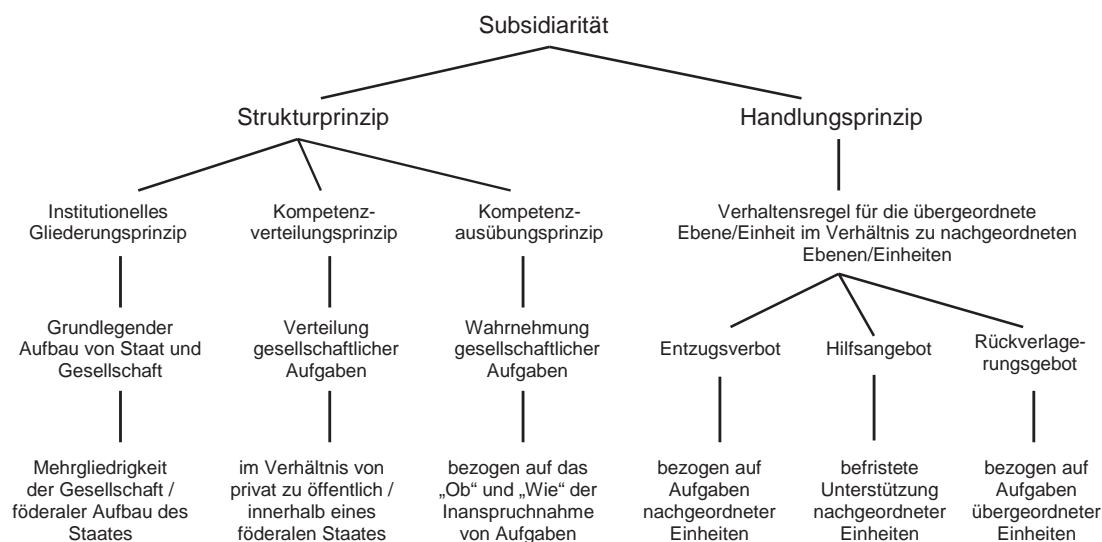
Subsidiarität

Strukturprinzip

Handlungsprinzip

Institutionelles Gliederungsprinzip

Grundlegender Aufbau von Staat und Gesellschaft

Mehrgliedrigkeit der Gesellschaft / föderaler Aufbau des Staates

Kompetenzverteilungsprinzip

Verteilung gesellschaftlicher Aufgaben

im Verhältnis von privat zu öffentlich / innerhalb eines föderalen Staates

Kompetenzausübungsprinzip

Wahrnehmung gesellschaftlicher Aufgaben

bezogen auf das „Ob" und „Wie" der Inanspruchnahme von Aufgaben

Verhaltensregel für die übergeordnete Ebene/Einheit im Verhältnis zu nachgeordneten Ebenen/Einheiten

Entzugsverbot

bezogen auf Aufgaben nachgeordneter Einheiten

Hilfsangebot

befristete Unterstützung nachgeordneter Einheiten

Rückverlagerungsgebot

bezogen auf Aufgaben übergeordneter Einheiten